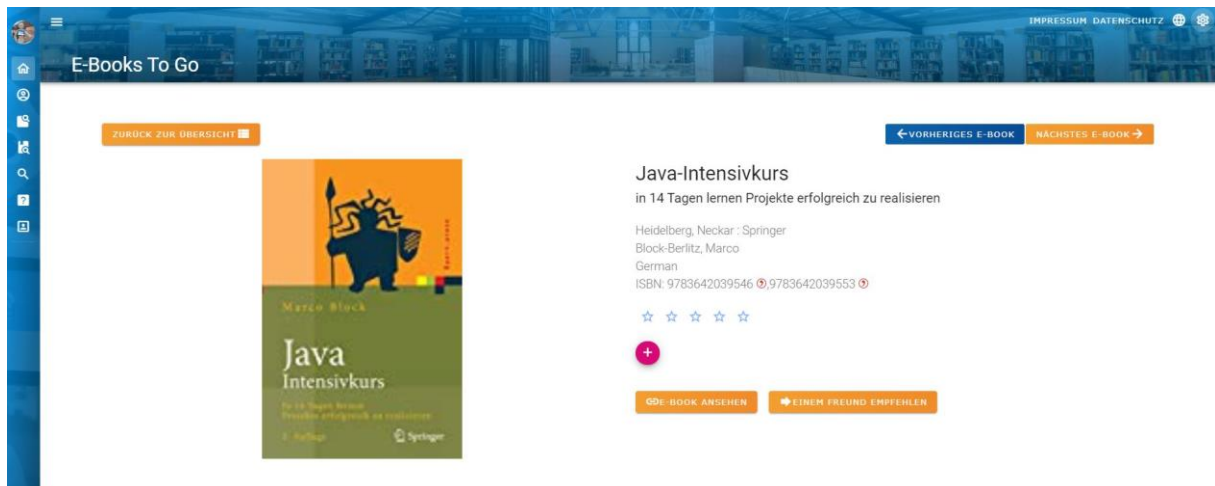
IMPRESSUM DATENSCHUTZ

E-Books To Go

ZURÜCK ZUR ÜBERSICHT

VORHERIGES E-BOOK NÄCHSTES E-BOOK

Marco Block

Java Intensivkurs

In 14 Tagen lernen Projekte erfolgreich zu realisieren

2. Auflage

Springer

Java-Intensivkurs

in 14 Tagen lernen Projekte erfolgreich zu realisieren

Heidelberg, Neckar : Springer
Block-Berlitz, Marco
German
ISBN: 9783642039546, 9783642039553

+

E-BOOK ANSEHEN EINEM FREUND EMPFEHLEN